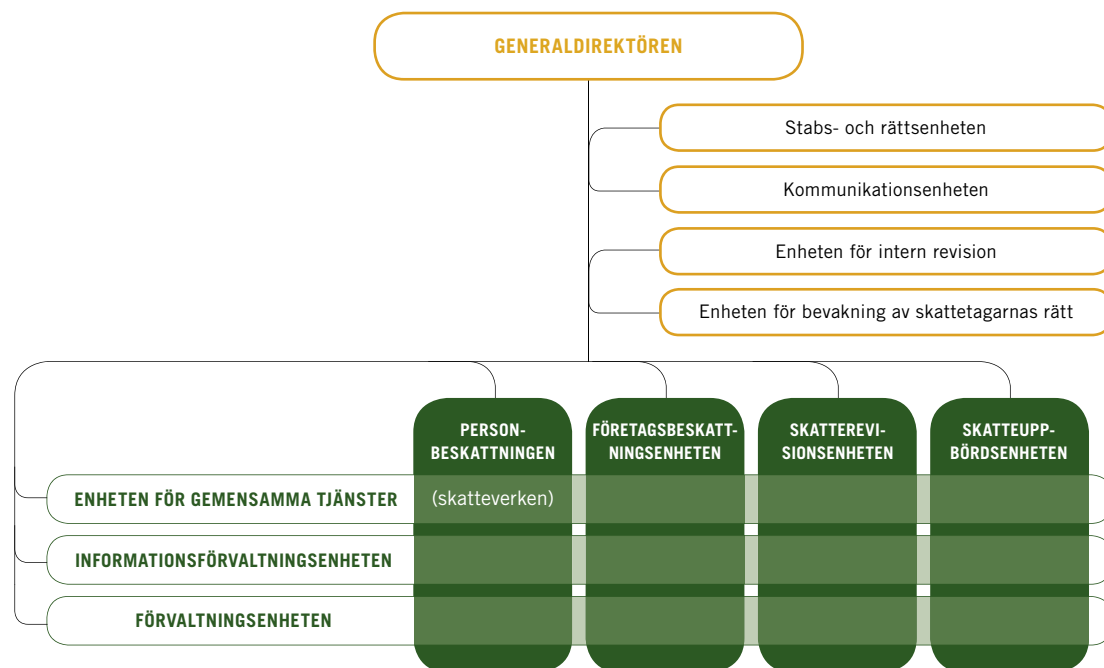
GENERALDIREKTÖREN

Stabs- och rättsenheten

Kommunikationsenheten

Enheten för intern revision

Enheten för bevakning av skattetagarnas rätt

PERSONBESKATTNINGEN

FÖRETAGSBESKATTNINGSENHETEN

SKATTEREVISIONSENHETEN

SKATTEUPPBÖRDSENHETEN

ENHETEN FÖR GEMENSAMMA TJÄNSTER

(skatteverken)

INFORMATIONSFÖRVALTNINGSENHETEN

FÖRVALTNINGSENHETEN